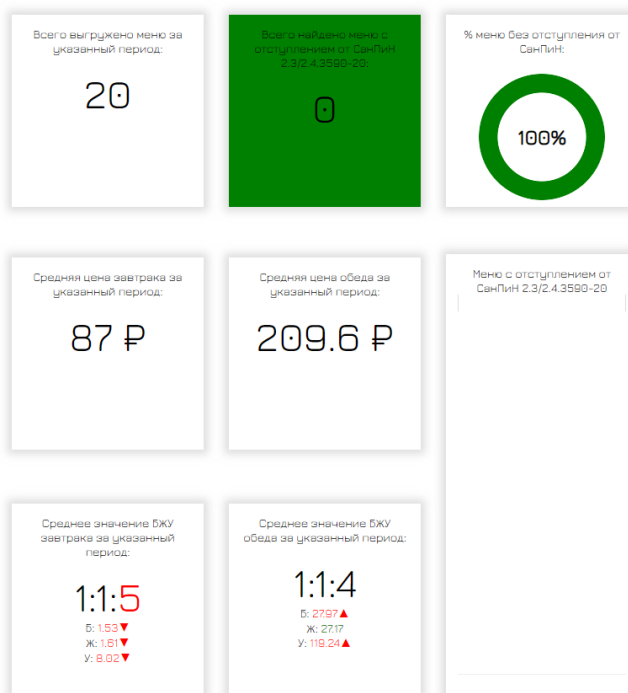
Всего выгружено меню за указанный период:

20

Всего найдено меню с отступлением от СанПиН 2.3/2.4.3590-20:

0

% меню без отступления от СанПиН:

100%

Средняя цена завтрака за указанный период:

87 ₽

Средняя цена обеда за указанный период:

209.6 ₽

Меню с отступлением от СанПиН 2.3/2.4.3590-20

Среднее значение БЖУ завтрака за указанный период:

1:1:5

Б: 1.53▼
Ж: 1.61▼
У: 8.02▼

Среднее значение БЖУ обеда за указанный период:

1:1:4

Б: 27.97▲
Ж: 27.17
У: 119.24▲